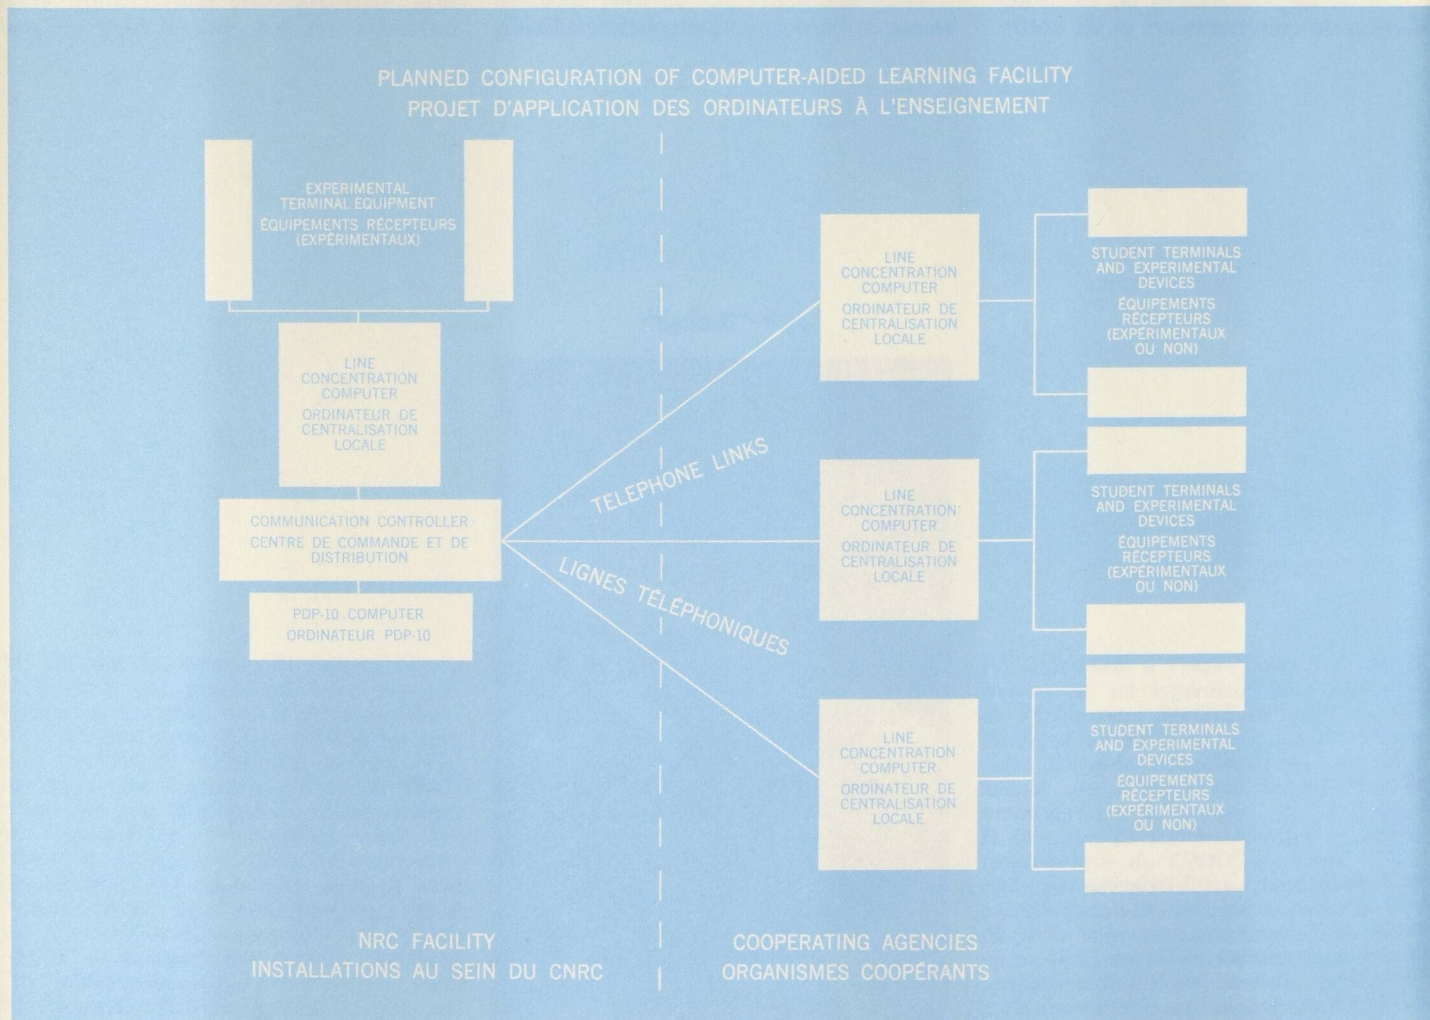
PLANNED CONFIGURATION OF COMPUTER-AIDED LEARNING FACILITY
PROJET D'APPLICATION DES ORDINATEURS À L'ENSEIGNEMENT

EXPERIMENTAL TERMINAL EQUIPMENT
ÉQUIPEMENTS RÉCEPTEURS (EXPÉRIMENTAUX)

LINE CONCENTRATION COMPUTER
ORDINATEUR DE CENTRALISATION LOCALE

COMMUNICATION CONTROLLER
CENTRE DE COMMANDE ET DE DISTRIBUTION

PDP-10 COMPUTER
ORDINATEUR PDP-10

TELEPHONE LINKS
LIGNES TÉLÉPHONIQUES

LINE CONCENTRATION COMPUTER
ORDINATEUR DE CENTRALISATION LOCALE

STUDENT TERMINALS AND EXPERIMENTAL DEVICES
ÉQUIPEMENTS RÉCEPTEURS (EXPÉRIMENTAUX OU NON)

LINE CONCENTRATION COMPUTER
ORDINATEUR DE CENTRALISATION LOCALE

STUDENT TERMINALS AND EXPERIMENTAL DEVICES
ÉQUIPEMENTS RÉCEPTEURS (EXPÉRIMENTAUX OU NON)

LINE CONCENTRATION COMPUTER
ORDINATEUR DE CENTRALISATION LOCALE

STUDENT TERMINALS AND EXPERIMENTAL DEVICES
ÉQUIPEMENTS RÉCEPTEURS (EXPÉRIMENTAUX OU NON)

NRC FACILITY
INSTALLATIONS AU SEIN DU CNRC

COOPERATING AGENCIES
ORGANISMES COOPÉRANTS